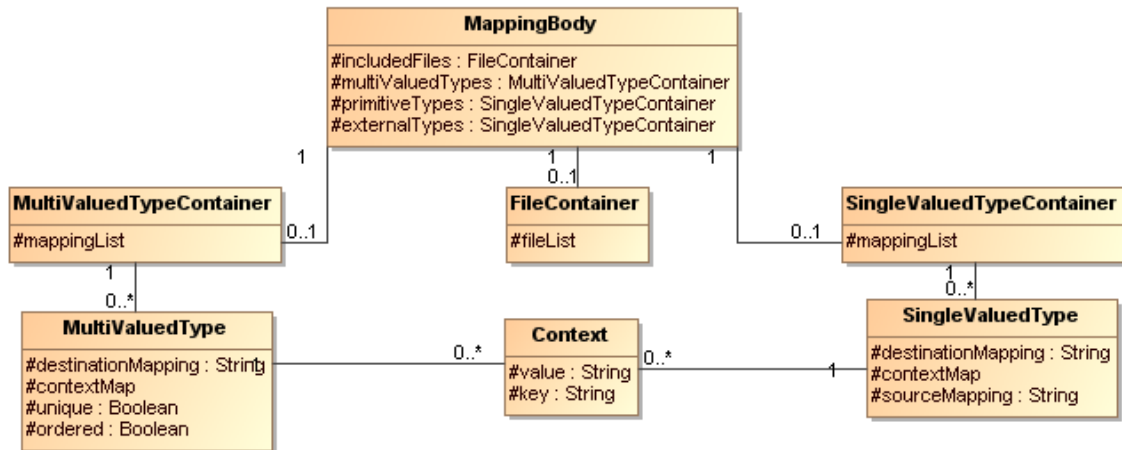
MappingBody

#includedFiles : FileContainer
#multiValuedTypes : MultiValuedTypeContainer
#primitiveTypes : SingleValuedTypeContainer
#externalTypes : SingleValuedTypeContainer

1

1
0..1

1

MultiValuedTypeContainer

#mappingList

0..1

FileContainer

#fileList

0..1

SingleValuedTypeContainer

#mappingList

1
0..*

1
0..*

MultiValuedType

#destinationMapping : String
#contextMap
#unique : Boolean
#ordered : Boolean

0..*

Context

#value : String
#key : String

0..*

1

SingleValuedType

#destinationMapping : String
#contextMap
#sourceMapping : String